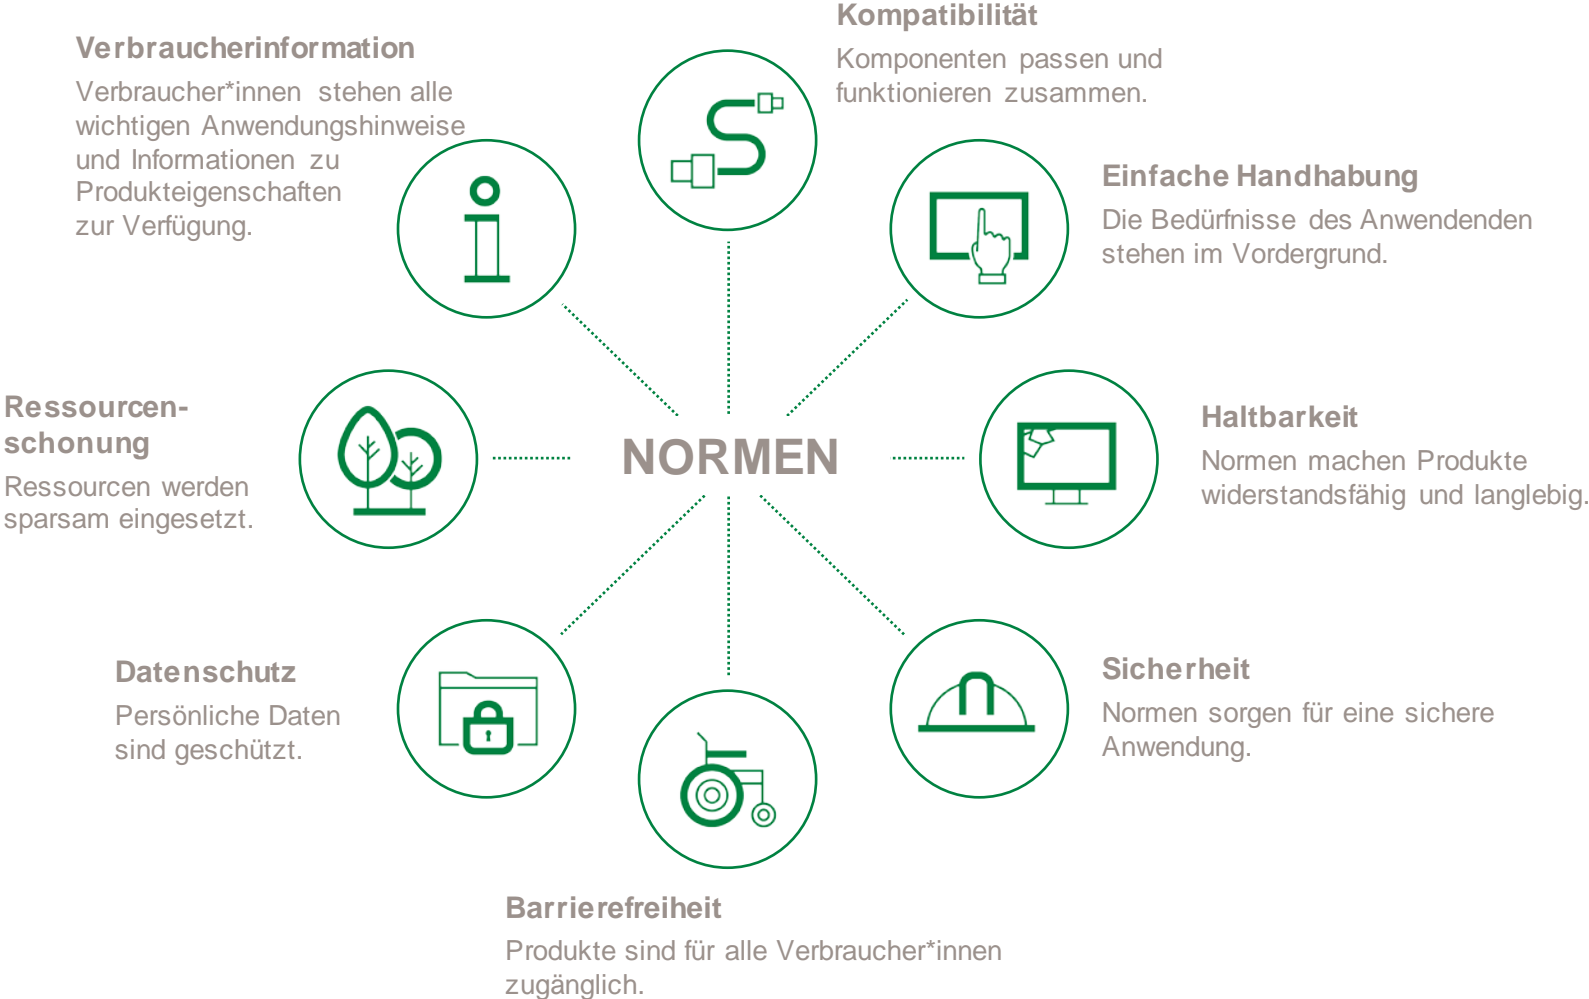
Kompatibilität
Komponenten passen und funktionieren zusammen.

Verbraucherinformation
Verbraucher*innen stehen alle wichtigen Anwendungshinweise und Informationen zu Produkteigenschaften zur Verfügung.

Einfache Handhabung
Die Bedürfnisse des Anwendenden stehen im Vordergrund.

Ressourcen-schonung
Ressourcen werden sparsam eingesetzt.

NORMEN

Haltbarkeit
Normen machen Produkte widerstandsfähig und langlebig.

Datenschutz
Persönliche Daten sind geschützt.

Sicherheit
Normen sorgen für eine sichere Anwendung.

Barrierefreiheit
Produkte sind für alle Verbraucher*innen zugänglich.